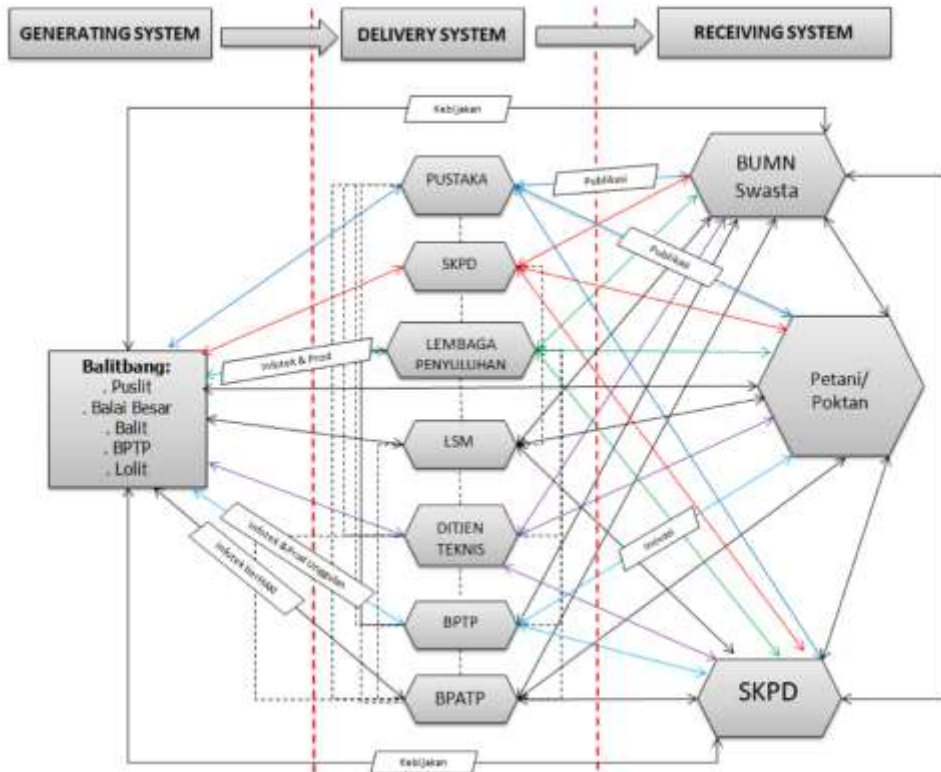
GENERATING SYSTEM

DELIVERY SYSTEM

RECEIVING SYSTEM

Kebijakan

PUSTAKA

Publikasi

BUMN Swasta

SKPD

Publikasi

LEMBAGA PENYULUHAN

Infotek & Prod

Balitbang:
. Puslit
. Balai Besar
. Balit
. BPTP
. Lolit

Petani/ Poktan

LSM

DITJEN TEKNIS

Infotek & Prod Unggulan

Infotek

Infotek terntagi

BPTP

BPATP

SKPD

Kebijakan